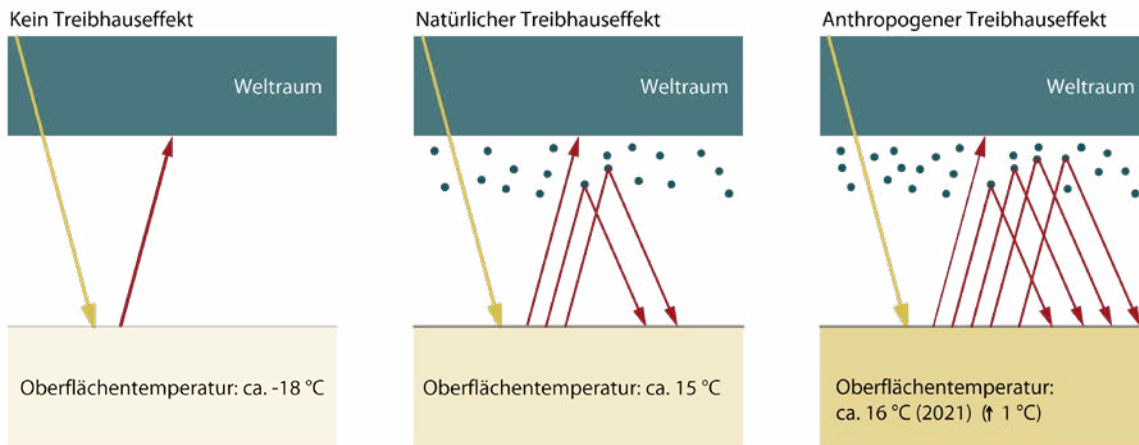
Kein Treibhauseffekt

Weltraum

Oberflächentemperatur: ca. -18 °C

Natürlicher Treibhauseffekt

Weltraum

Oberflächentemperatur: ca. 15 °C

Anthropogener Treibhauseffekt

Weltraum

Oberflächentemperatur: ca. 16 °C (2021) (↑ 1 °C)